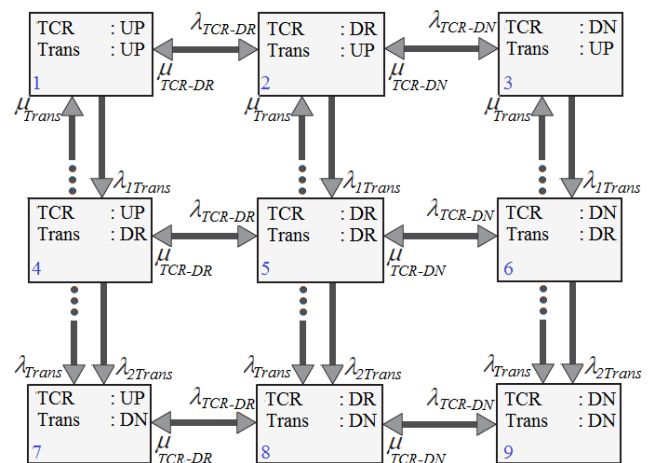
TCR : UP
Trans : UP
1

$\lambda_{TCR\text{-}DR}$

$\mu_{TCR\text{-}DR}$

TCR : DR
Trans : UP
2

$\lambda_{TCR\text{-}DN}$

$\mu_{TCR\text{-}DN}$

TCR : DN
Trans : UP
3

$\mu_{Trans}$

$\lambda_{1Trans}$

$\mu_{Trans}$

$\lambda_{1Trans}$

$\mu_{Trans}$

$\lambda_{1Trans}$

TCR : UP
Trans : DR
4

$\lambda_{TCR\text{-}DR}$

$\mu_{TCR\text{-}DR}$

TCR : DR
Trans : DR
5

$\lambda_{TCR\text{-}DN}$

$\mu_{TCR\text{-}DN}$

TCR : DN
Trans : DR
6

$\lambda_{Trans}$

$\lambda_{2Trans}$

$\lambda_{Trans}$

$\lambda_{2Trans}$

$\lambda_{Trans}$

$\lambda_{2Trans}$

TCR : UP
Trans : DN
7

$\lambda_{TCR\text{-}DR}$

$\mu_{TCR\text{-}DR}$

TCR : DR
Trans : DN
8

$\lambda_{TCR\text{-}DN}$

$\mu_{TCR\text{-}DN}$

TCR : DN
Trans : DN
9